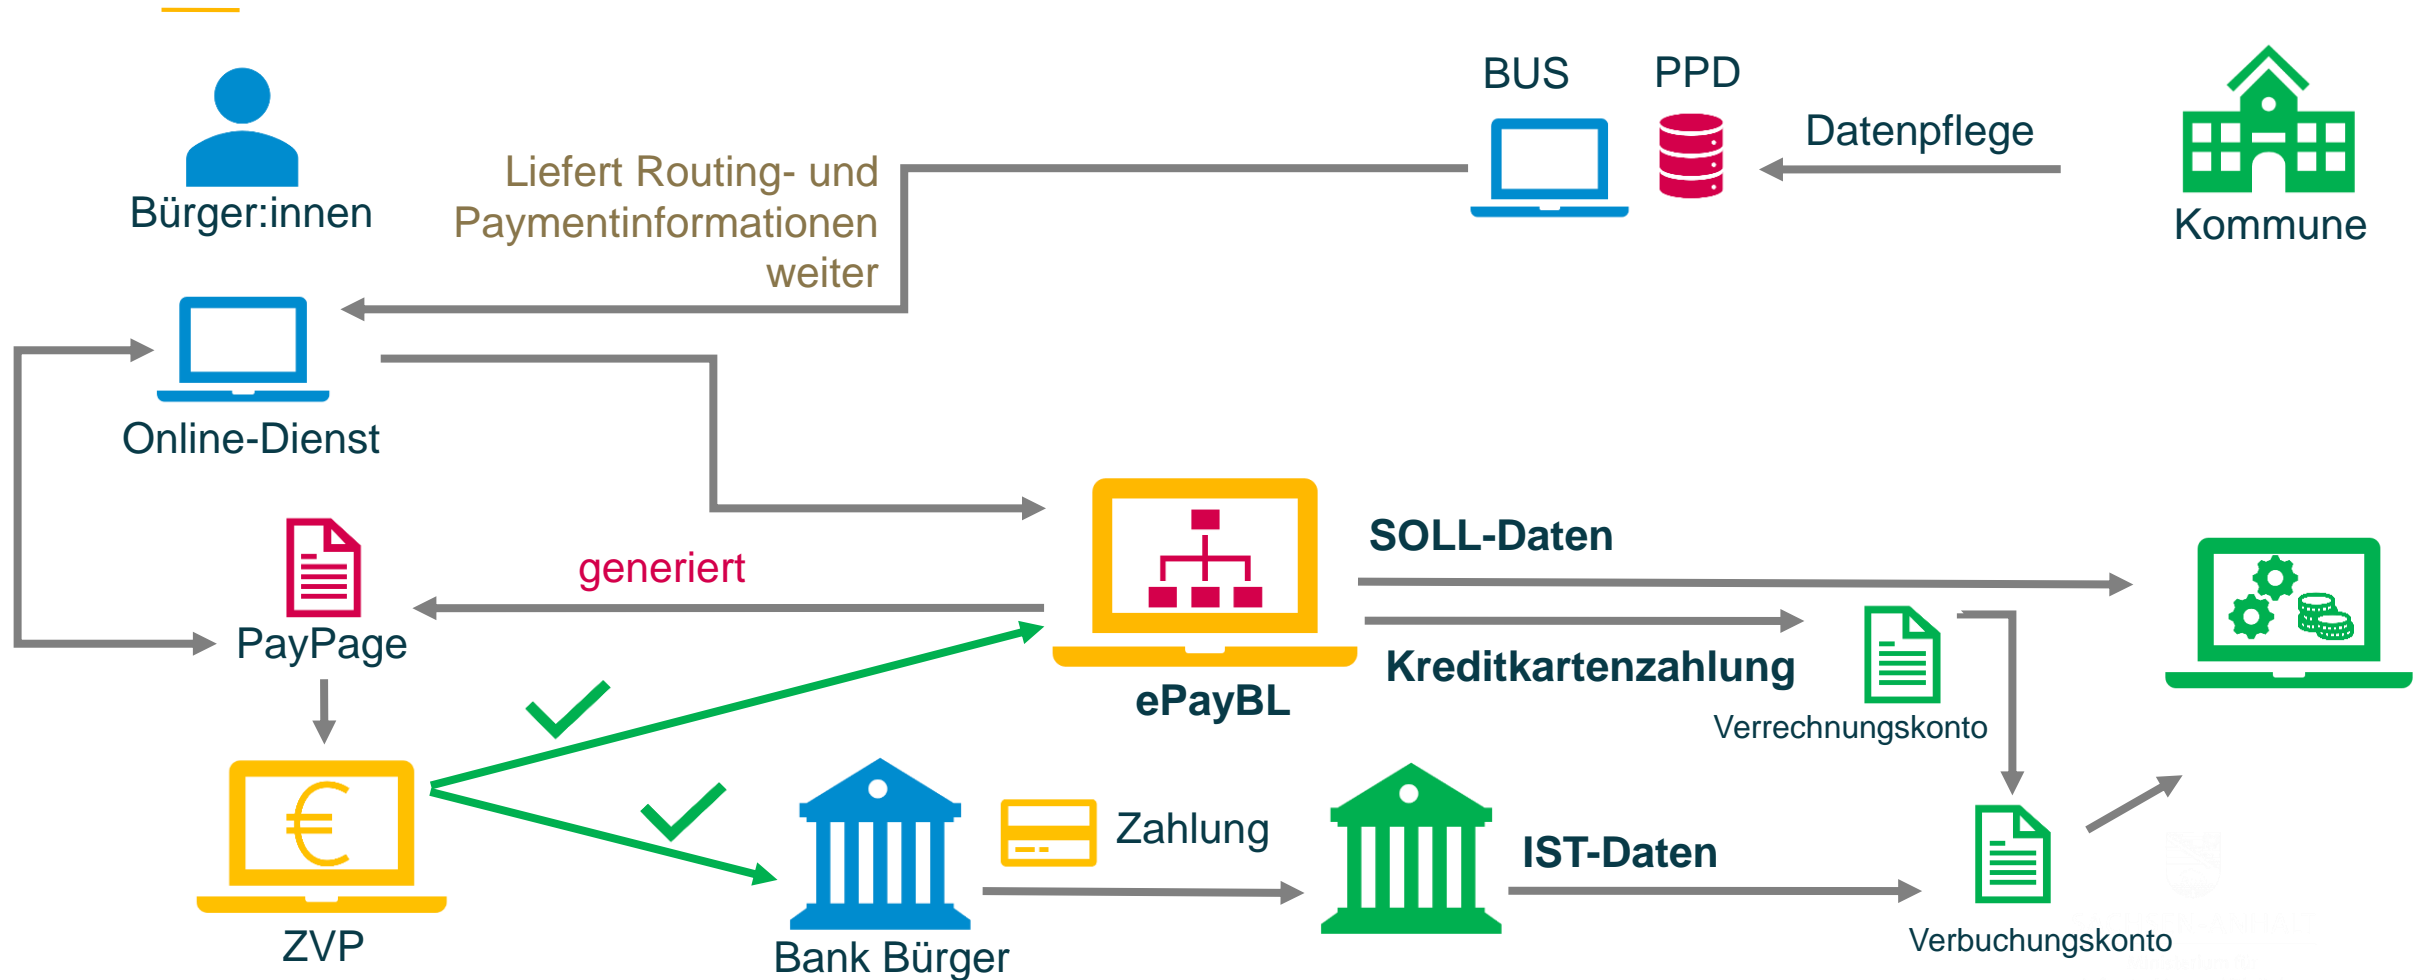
Bürger:innen

Liefert Routing- und Paymentinformationen weiter

BUS

PPD

Datenpflege

Kommune

Online-Dienst

ePayBL

SOLL-Daten

generiert

PayPage

Kreditkartenzahlung

Verrechnungskonto

ZVP

Bank Bürger

Zahlung

IST-Daten

Verbuchungskonto